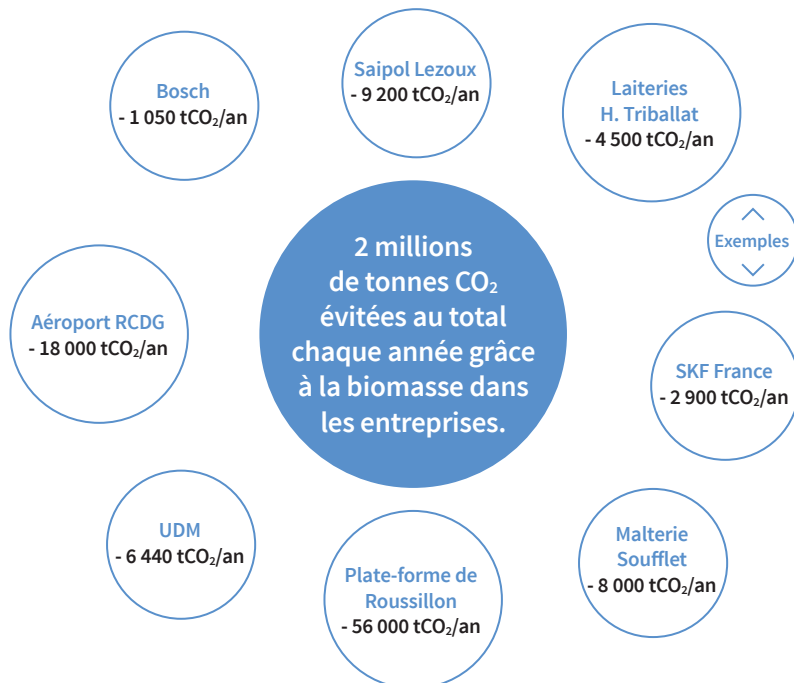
Bosch
- 1 050 $tCO_2$/an

Saipol Lezoux
- 9 200 $tCO_2$/an

Laiteries H. Triballat
- 4 500 $tCO_2$/an

Exemples

Aéroport RCDG
- 18 000 $tCO_2$/an

2 millions de tonnes $CO_2$ évitées au total chaque année grâce à la biomasse dans les entreprises.

SKF France
- 2 900 $tCO_2$/an

UDM
- 6 440 $tCO_2$/an

Plate-forme de Roussillon
- 56 000 $tCO_2$/an

Malterie Soufflet
- 8 000 $tCO_2$/an